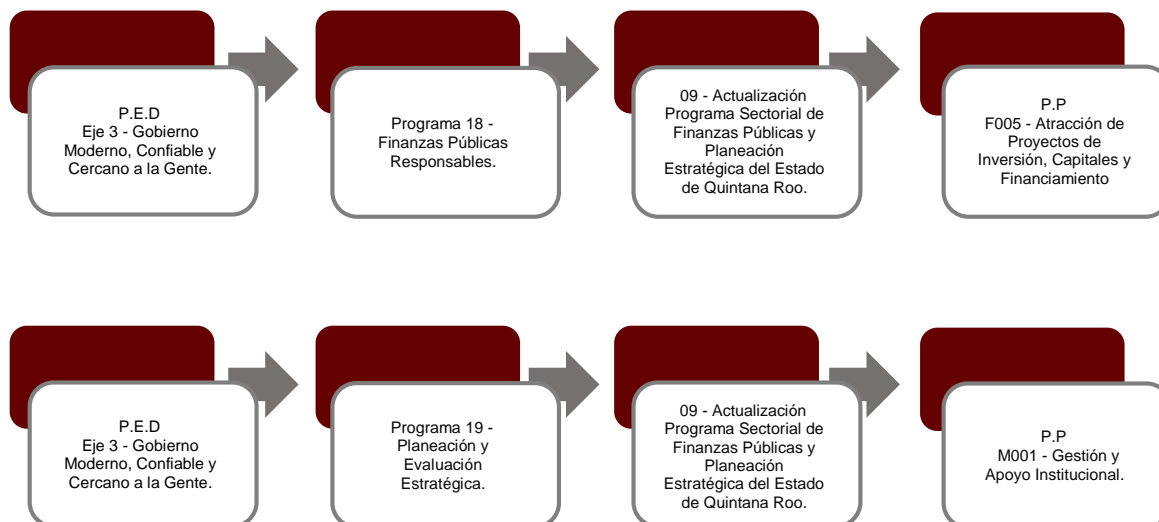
P.E.D
Eje 3 - Gobierno Moderno, Confiable y Cercano a la Gente.

Programa 18 - Finanzas Públicas Responsables.

09 - Actualización Programa Sectorial de Finanzas Públicas y Planeación Estratégica del Estado de Quintana Roo.

P.P
F005 - Atracción de Proyectos de Inversión, Capitales y Financiamiento

P.E.D
Eje 3 - Gobierno Moderno, Confiable y Cercano a la Gente.

Programa 19 - Planeación y Evaluación Estratégica.

09 - Actualización Programa Sectorial de Finanzas Públicas y Planeación Estratégica del Estado de Quintana Roo.

P.P
M001 - Gestión y Apoyo Institucional.